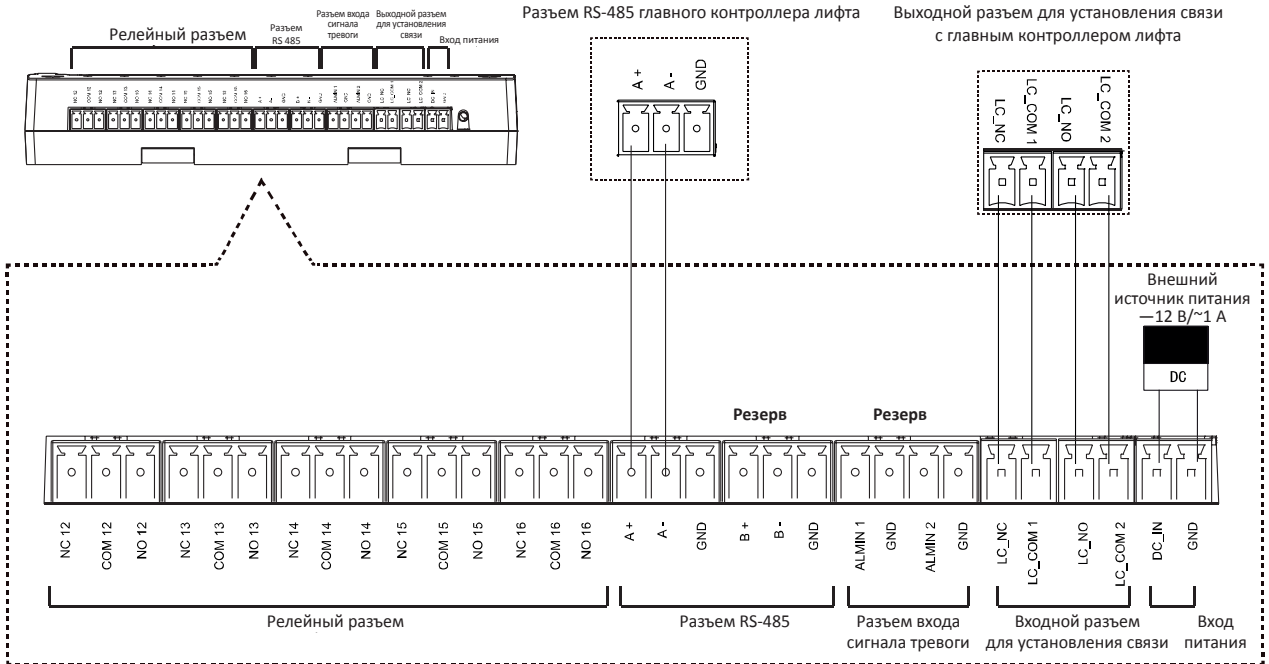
Релейный разъем

Разъем RS 485

Разъем входа сигнала тревоги

Выходной разъем для установления связи

Вход питания

Разъем RS-485 главного контроллера лифта

A +
A -
GND

Выходной разъем для установления связи с главным контроллером лифта

LC_NC
LC_COM 1
LC_NO
LC_COM 2

Внешний источник питания —12 В/~1 А

DC

Резерв

Резерв

NC 12
COM 12
NO 12
NC 13
COM 13
NO 13
NC 14
COM 14
NO 14
NC 15
COM 15
NO 15
NC 16
COM 16
NO 16
A +
A -
GND
B +
B -
GND
ALMIN 1
GND
ALMIN 2
GND
LC_NC
LC_COM 1
LC_NO
LC_COM 2
DC_IN
GND

Релейный разъем

Разъем RS-485

Разъем входа сигнала тревоги

Входной разъем для установления связи

Вход питания